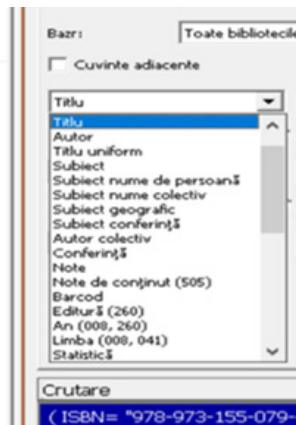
Bazr: Toate bibliotecile

Cuvinte adiacente

Titlu

Titlu
Autor
Titlu uniform
Subiect
Subiect nume de persoanž
Subiect nume colectiv
Subiect geografic
Subiect conferinţž
Autor colectiv
Conferinţž
Note
Note de conţinut (505)
Barcod
Editurž (260)
An (008, 260)
Limba (008, 041)
Statisticž

Crutare
( ISBN= "978-973-155-079-